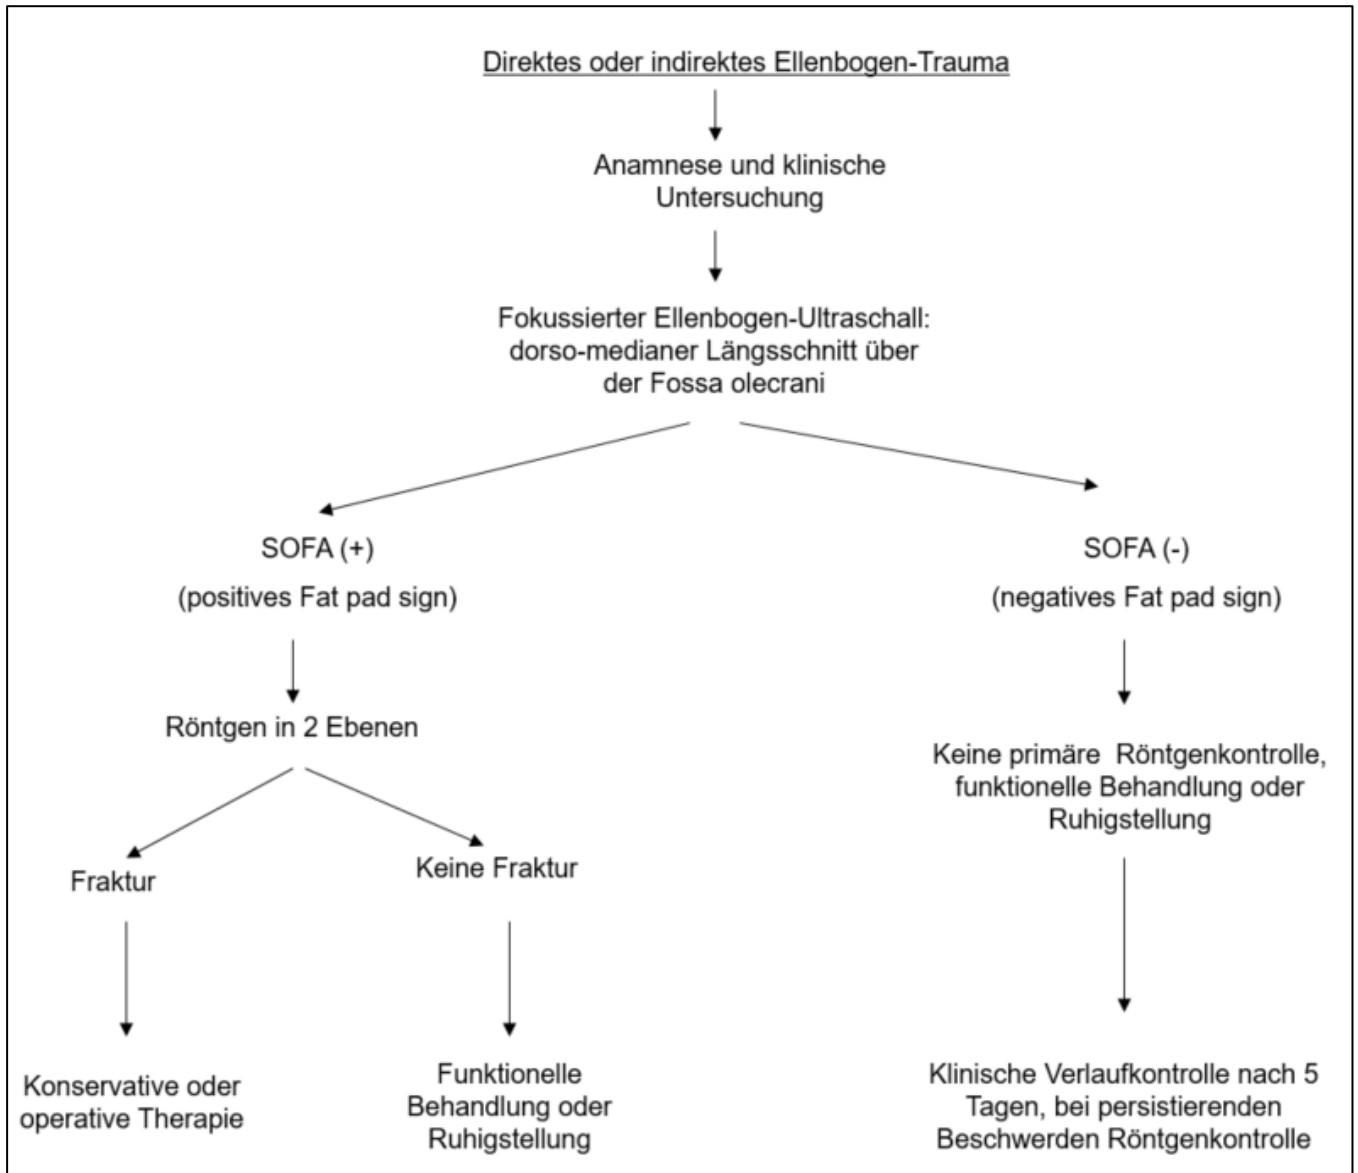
Direktes oder indirektes Ellenbogen-Trauma

Anamnese und klinische Untersuchung

Fokussierter Ellenbogen-Ultraschall: dorso-medianer Längsschnitt über der Fossa olecrani

SOFA (+)

(positives Fat pad sign)

Röntgen in 2 Ebenen

Fraktur

Konservative oder operative Therapie

Keine Fraktur

Funktionelle Behandlung oder Ruhigstellung

SOFA (-)

(negatives Fat pad sign)

Keine primäre Röntgenkontrolle, funktionelle Behandlung oder Ruhigstellung

Klinische Verlaufkontrolle nach 5 Tagen, bei persistierenden Beschwerden Röntgenkontrolle